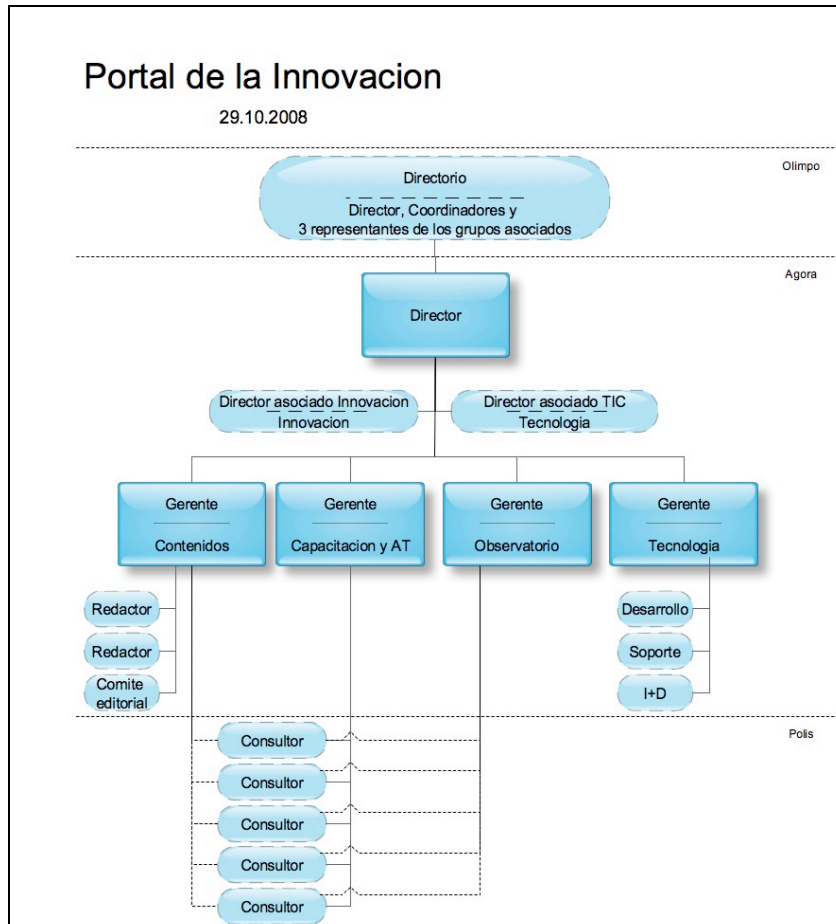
Portal de la Innovacion

29.10.2008

Olimpo

Directorio

Director, Coordinadores y 3 representantes de los grupos asociados

Agora

Director

Director asociado Innovacion
Innovacion

Director asociado TIC
Tecnologia

Gerente
Contenidos

Gerente
Capacitacion y AT

Gerente
Observatorio

Gerente
Tecnologia

Redactor

Redactor

Comite editorial

Desarrollo

Soporte

I+D

Polis

Consultor

Consultor

Consultor

Consultor

Consultor